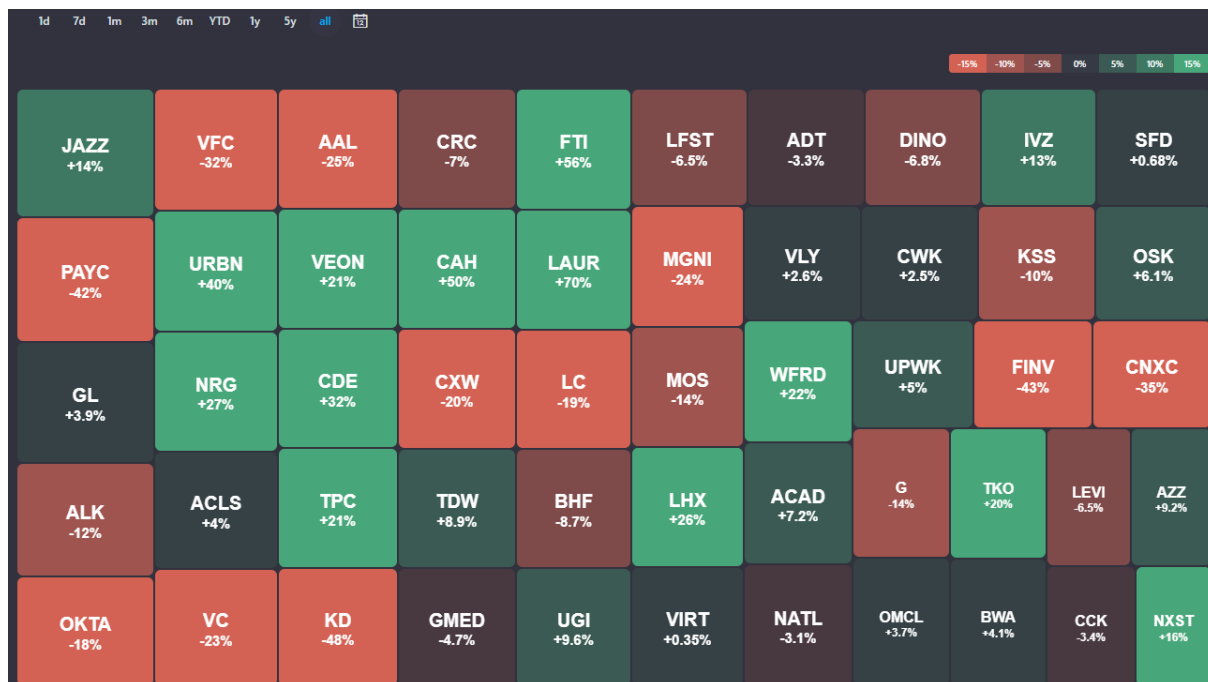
1d 7d 1m 3m 6m YTD 1y 5y all

-15% -10% -5% 0% 5% 10% 15%

JAZZ +14%
VFC -32%
AAL -25%
CRC -7%
FTI +56%
LFST -6.5%
ADT -3.3%
DINO -6.8%
IVZ +13%
SFD +0.68%
PAYC -42%
URBN +40%
VEON +21%
CAH +50%
LAUR +70%
MGNI -24%
VLY +2.6%
CWK +2.5%
KSS -10%
OSK +6.1%
GL +3.9%
NRG +27%
CDE +32%
CXW -20%
LC -19%
MOS -14%
WFRD +22%
UPWK +5%
FINV -43%
CNXC -35%
ALK -12%
ACLS +4%
TPC +21%
TDW +8.9%
BHF -8.7%
LHX +26%
ACAD +7.2%
G -14%
TKO +20%
LEVI -6.5%
AZZ +9.2%
OKTA -18%
VC -23%
KD -48%
GMED -4.7%
UGI +9.6%
VIRT +0.35%
NATL -3.1%
OMCL +3.7%
BWA +4.1%
CCK -3.4%
NXST +16%